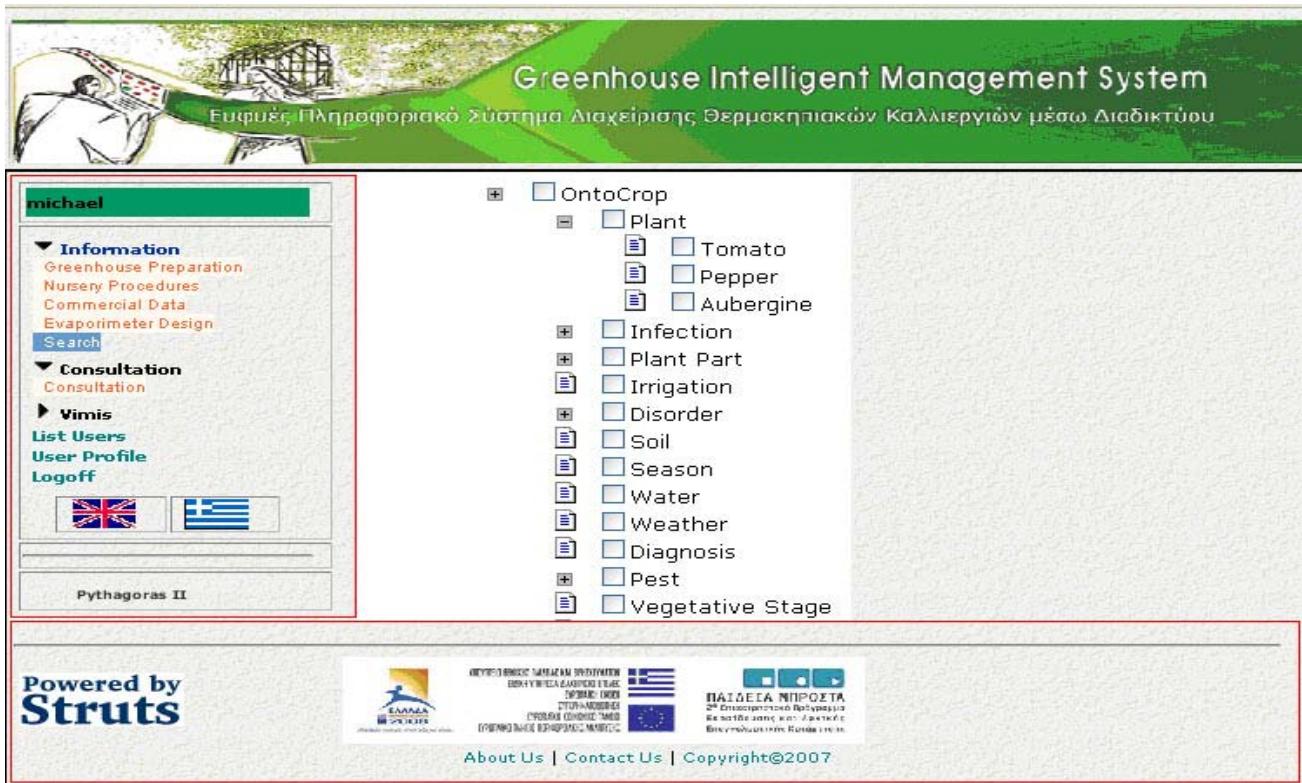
Greenhouse Intelligent Management System

Ευφυές Πληροφοριακό Σύστημα Διαχείρισης Θερμοκηπιακών Καλλιεργιών μέσω Διαδικτύου

michael

Information
Greenhouse Preparation
Nursery Procedures
Commercial Data
Evaporimeter Design
Search

Consultation
Consultation

Vimis
List Users
User Profile
Logoff

Pythagoras II

OntoCrop
Plant
Tomato
Pepper
Aubergine
Infection
Plant Part
Irrigation
Disorder
Soil
Season
Water
Weather
Diagnosis
Pest
Vegetative Stage

Powered by Struts

ΕΛΛΑΔΑ

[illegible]

ΠΑΙΔΕΙΑ ΜΠΡΟΣΤΑ
2ο Επιχειρησιακό Πρόγραμμα Εκπαίδευσης και Αρχικής Επαγγελματικής Κατάρτισης

About Us | Contact Us | Copyright@2007